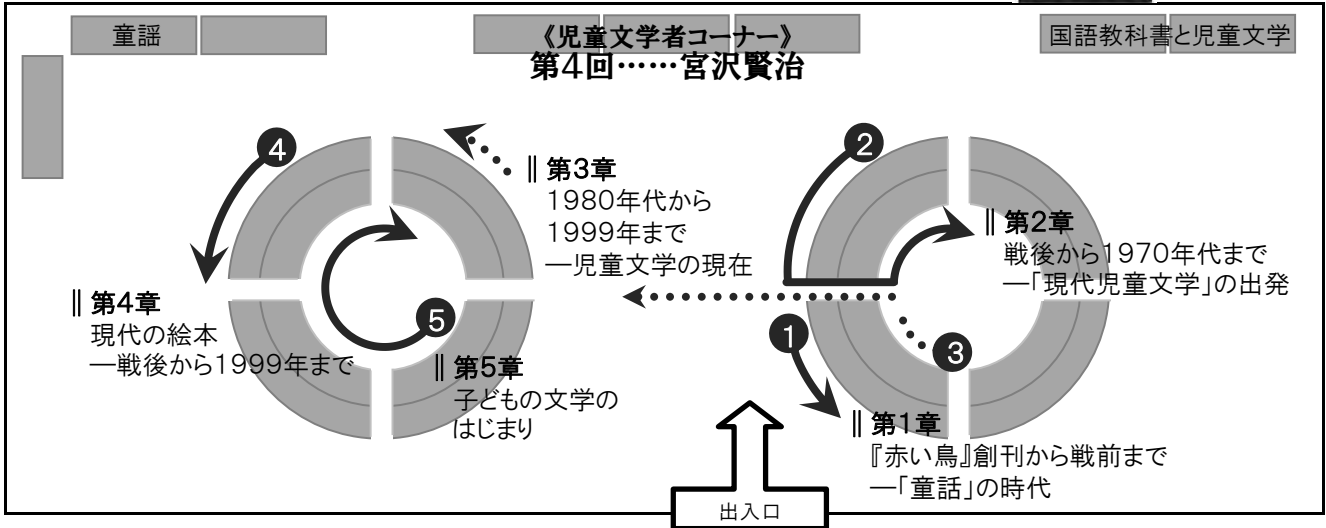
童謡

《児童文学者コーナー》
第4回……宮沢賢治

国語教科書と児童文学

4

‖第3章
1980年代から
1999年まで
―児童文学の現在

2

‖第2章
戦後から1970年代まで
―「現代児童文学」の出発

‖第4章
現代の絵本
―戦後から1999年まで

5

‖第5章
子どもの文学の
はじまり

1

3

‖第1章
『赤い鳥』創刊から戦前まで
―「童話」の時代

出入口